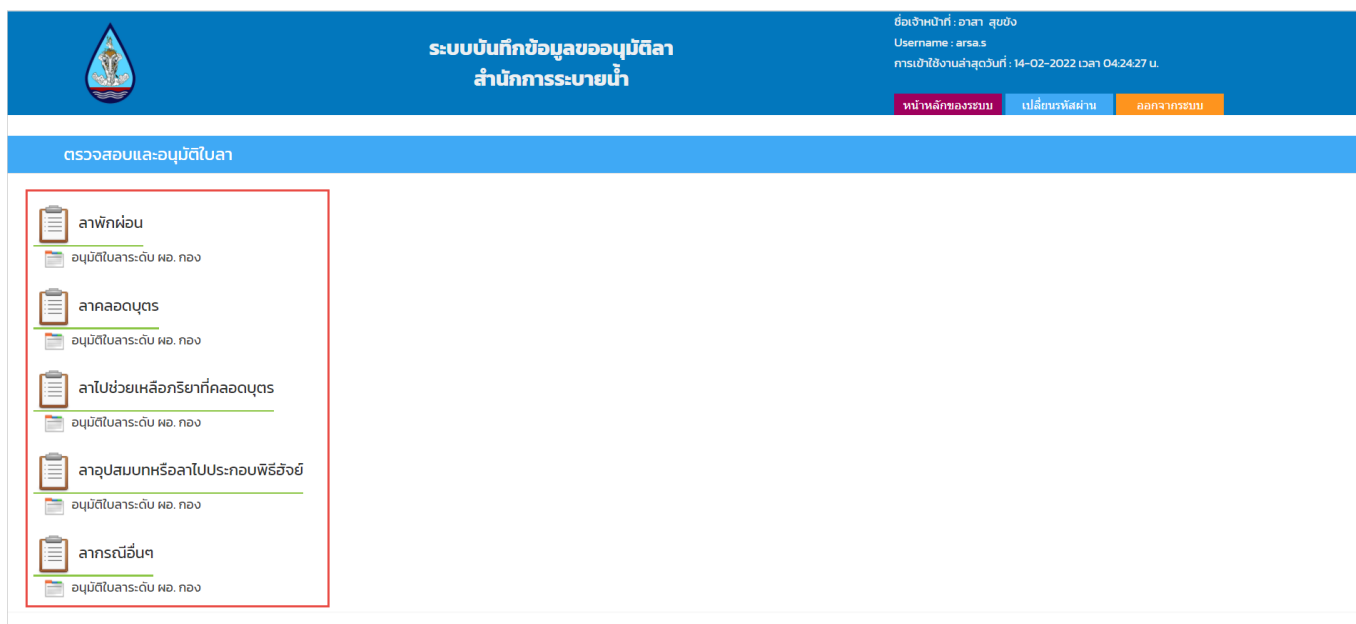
ระบบบันทึกข้อมูลขออนุมัติลา
สำนักการระบายน้ำ

ชื่อเจ้าหน้าที่ : อาสา สุขขัง
Username : arsa.s
การเข้าใช้งานล่าสุดวันที่ : 14-02-2022 เวลา 04:24:27 น.

หน้าหลักของระบบ
เปลี่ยนรหัสผ่าน
ออกจากระบบ

ตรวจสอบและอนุมัติใบลา

ลาพักผ่อน
อนุมัติใบลาระดับ ผอ. กอง

ลาคลอดบุตร
อนุมัติใบลาระดับ ผอ. กอง

ลาไปช่วยเหลือภริยาที่คลอดบุตร
อนุมัติใบลาระดับ ผอ. กอง

ลาอุปสมบทหรือลาไปประกอบพิธีฮัจย์
อนุมัติใบลาระดับ ผอ. กอง

ลากรณีอื่นๆ
อนุมัติใบลาระดับ ผอ. กอง